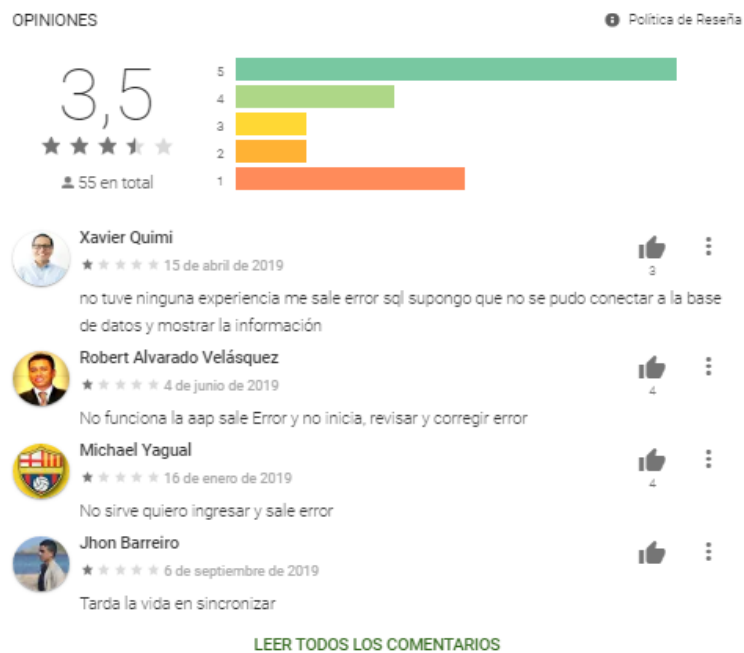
OPINIONES

Política de Reseña

3,5

55 en total

5
4
3
2
1

Xavier Quimi
15 de abril de 2019
3
no tuve ninguna experiencia me sale error sql supongo que no se pudo conectar a la base de datos y mostrar la información

Robert Alvarado Velásquez
4 de junio de 2019
4
No funciona la aap sale Error y no inicia, revisar y corregir error

Michael Yagual
16 de enero de 2019
4
No sirve quiero ingresar y sale error

Jhon Barreiro
6 de septiembre de 2019
Tarda la vida en sincronizar

LEER TODOS LOS COMENTARIOS